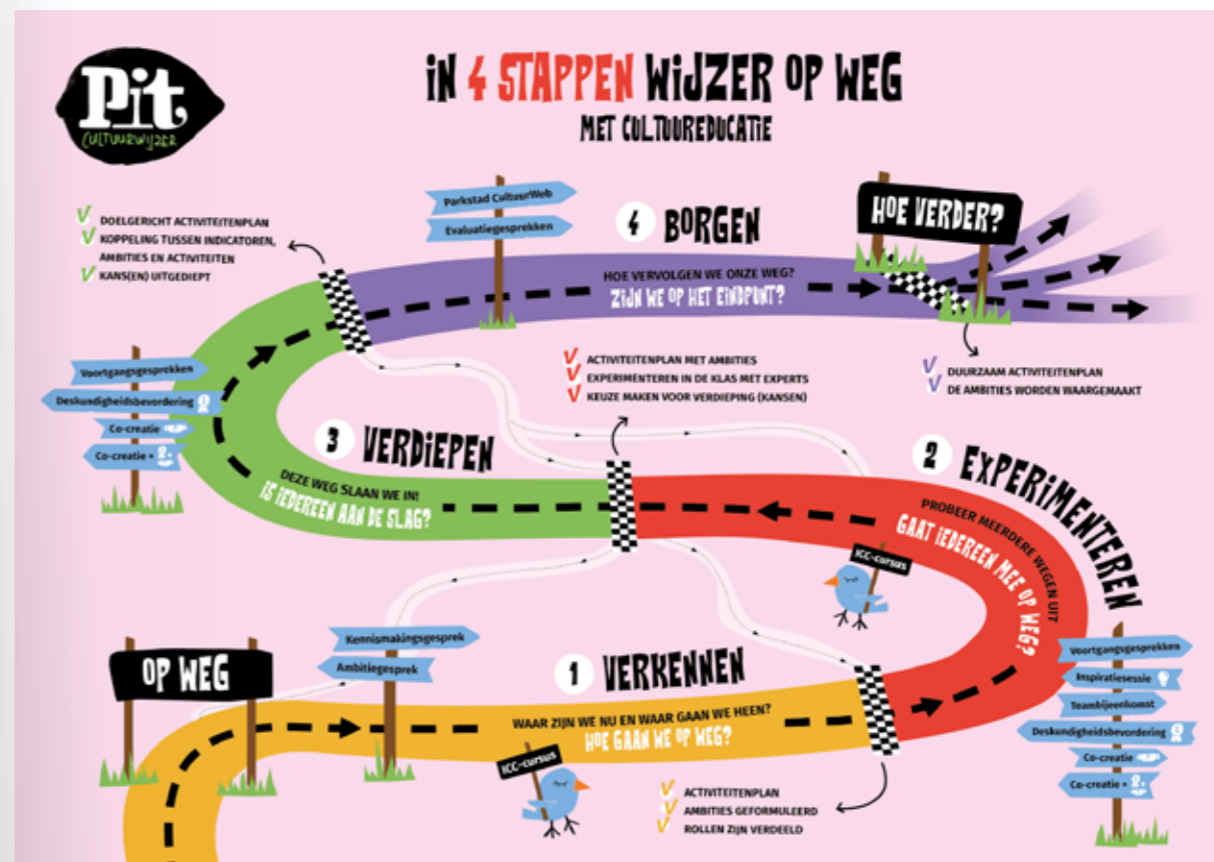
Pit
CULTUURWIJZER

IN 4 STAPPEN WIJZER OP WEG
MET CULTUUREDUCATIE

V DOELGERICHT ACTIVITEITENPLAN
V KOPPELING TUSSEN INDICATOREN, AMBITIES EN ACTIVITEITEN
V KANS(EN) UITGEDIEPT

Parkstad CultuurWeb
Evaluatiegesprekken

4 BORGEN

HOE VERDER?

HOE VERVOLGEN WE ONZE WEG?
ZIJN WE OP HET EINDPUNT?

V DUURZAAM ACTIVITEITENPLAN
V DE AMBITIES WORDEN WAARGEMAAKT

Voortgangsgesprekken
Deskundigheidsbevordering
Co-creatie
Co-creatie +

V ACTIVITEITENPLAN MET AMBITIES
V EXPERIMENTEREN IN DE KLAS MET EXPERTS
V KEUZE MAKEN VOOR VERDIEPING (KANSEN)

3 VERDIEPEN

DEZE WEG SLAAN WE IN!
IS IEDEREEN AAN DE SLAG?

2 EXPERIMENTEREN

PROBEER MEERDERE WEGEN UIT
GAAT IEDEREEN MEE OP WEG?

ICC-cursus

Kennismakingsgesprek
Ambitiegesprek

OP WEG

1 VERKENNEN

WAAR ZIJN WE NU EN WAAR GAAN WE HEEN?
HOE GAAN WE OP WEG?

Voortgangsgesprekken
Inspiratiesessie
Teambijeenkomst
Deskundigheidsbevordering
Co-creatie
Co-creatie +

ICC-cursus

V ACTIVITEITENPLAN
V AMBITIES GEFORMULEERD
V ROLLEN ZIJN VERDEELD